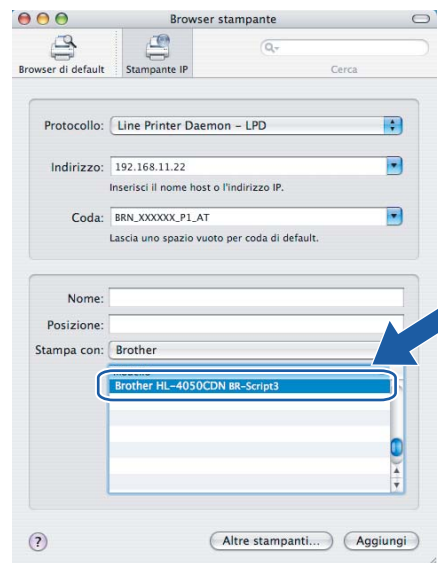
Browser stampante

Browser di default

Stampante IP

Cerca

Protocollo: Line Printer Daemon – LPD

Indirizzo: 192.168.11.22

Inserisci il nome host o l'indirizzo IP.

Coda: BRN_XXXXXX_P1_AT

Lascia uno spazio vuoto per coda di default.

Nome:

Posizione:

Stampa con: Brother

Brother HL-4050CDN BR-Script3

?

Altre stampanti...

Aggiungi